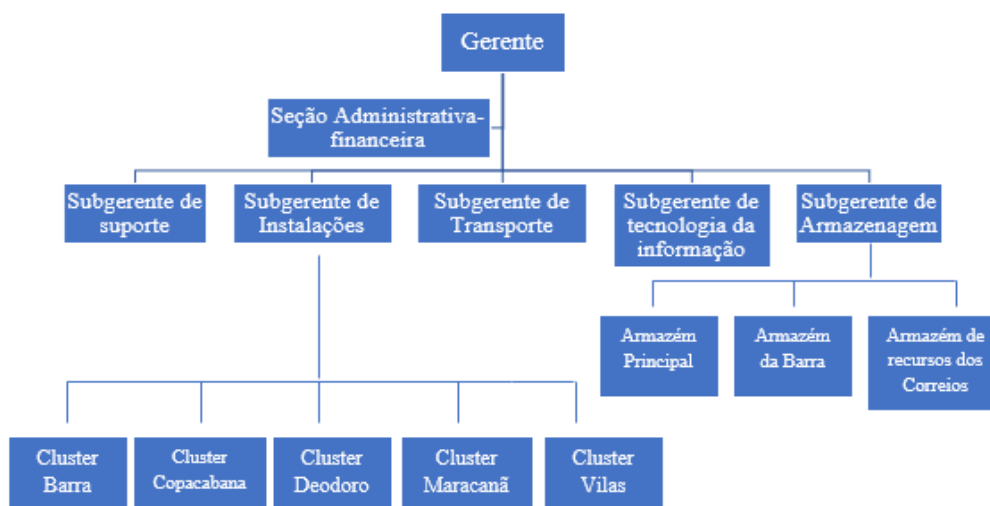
Gerente

Seção Administrativa-financeira

Subgerente de suporte

Subgerente de Instalações

Subgerente de Transporte

Subgerente de tecnologia da informação

Subgerente de Armazenagem

Armazém Principal

Armazém da Barra

Armazém de recursos dos Correios

Cluster Barra

Cluster Copacabana

Cluster Deodoro

Cluster Maracanã

Cluster Vilas